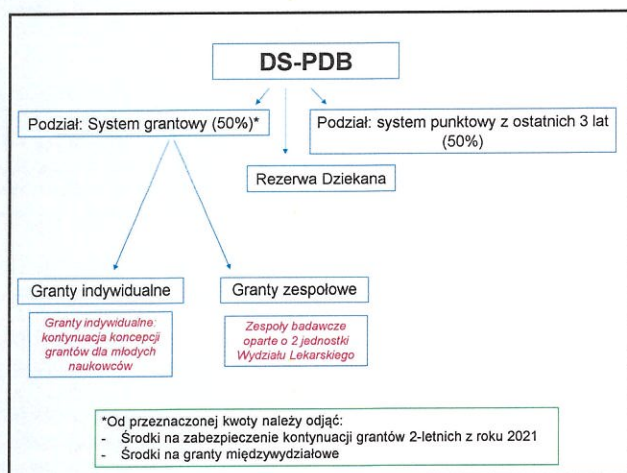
DS-PDB

Podział: System grantowy (50%)*

Podział: system punktowy z ostatnich 3 lat (50%)

Rezerwa Dziekana

Granty indywidualne

Granty zespołowe

Granty indywidualne: kontynuacja koncepcji grantów dla młodych naukowców

Zespoły badawcze oparte o 2 jednostki Wydziału Lekarskiego

*Od przeznaczonej kwoty należy odjąć:
- Środki na zabezpieczenie kontynuacji grantów 2-letnich z roku 2021
- Środki na granty międzywydziałowe